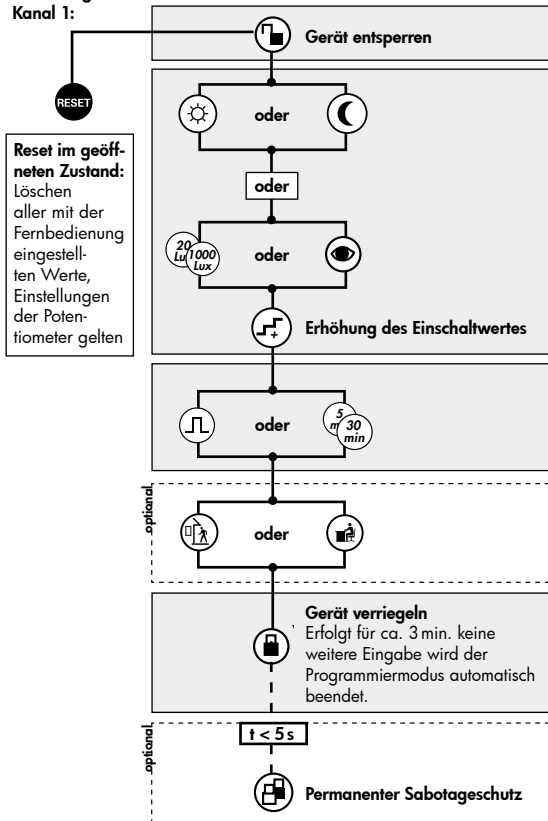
Kanal 1:

RESET

Reset im geöffneten Zustand: Löschen aller mit der Fernbedienung eingestellten Werte, Einstellungen der Potentiometer gelten

Gerät entsperren

oder

oder

20 Lux 1000 Lux

oder

Erhöhung des Einschaltwertes

oder

5 min 30 min

optional

oder

Gerät verriegeln
Erfolgt für ca. 3 min. keine weitere Eingabe wird der Programmiermodus automatisch beendet.

optional

t < 5 s

Permanenter Sabotageschutz